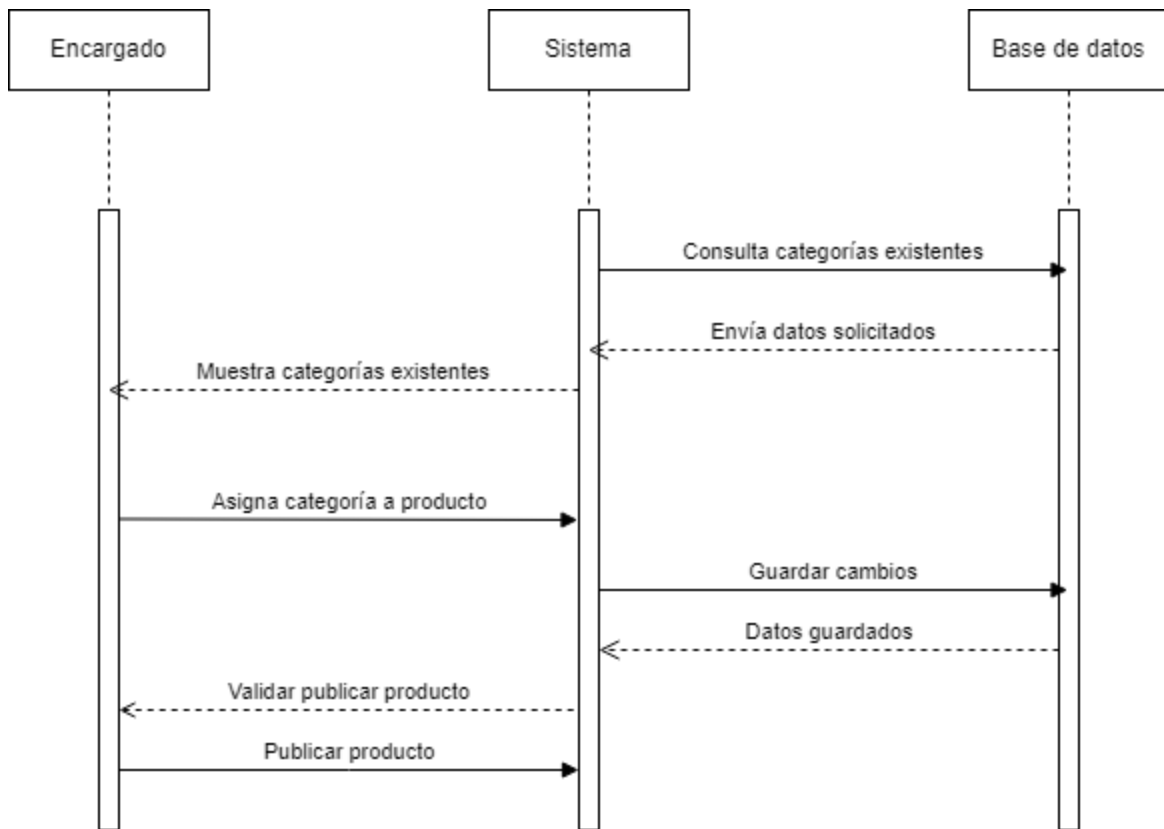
Encargado

Sistema

Base de datos

Consulta categorías existentes

Envía datos solicitados

Muestra categorías existentes

Asigna categoría a producto

Guardar cambios

Datos guardados

Validar publicar producto

Publicar producto